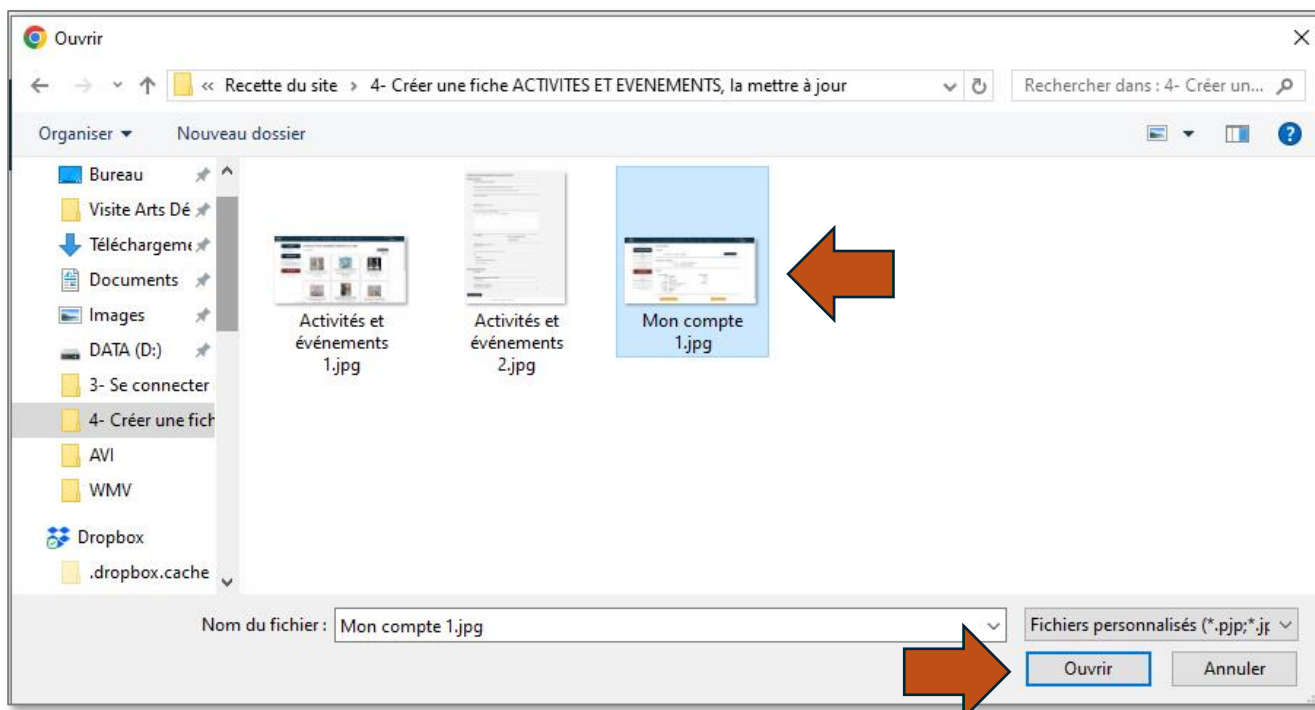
Ouvrir

« Recette du site › 4- Créer une fiche ACTIVITES ET EVENEMENTS, la mettre à jour

Rechercher dans : 4- Créer un...

Organiser ▾ Nouveau dossier

Bureau
Visite Arts Dé
Téléchargeme
Documents
Images
DATA (D:)
3- Se connecter
4- Créer une fich
AVI
WMV
Dropbox
.dropbox.cache

Activités et événements 1.jpg

Activités et événements 2.jpg

Mon compte 1.jpg

Nom du fichier : Mon compte 1.jpg

Fichiers personnalisés (*.pjp;*.jp

Ouvrir

Annuler